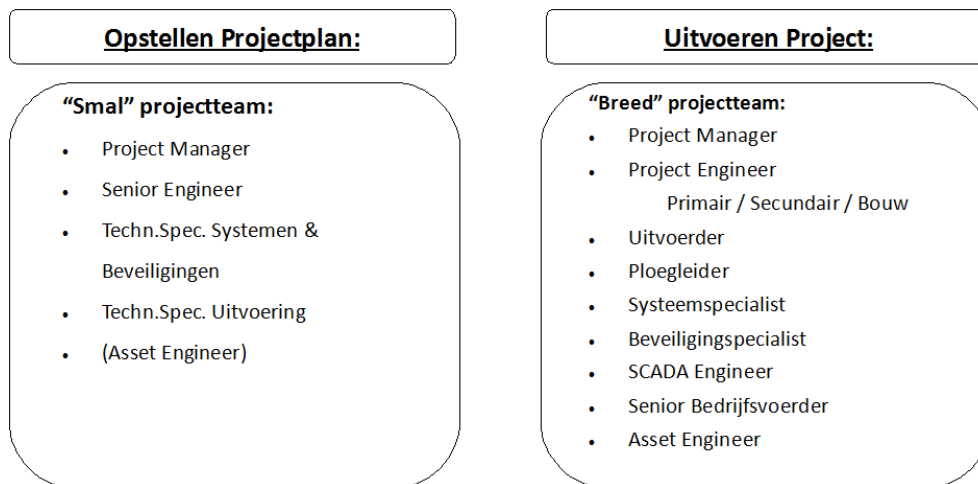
Opstellen Projectplan:

"Smal" projectteam:

- Project Manager
- Senior Engineer
- Techn.Spec. Systemen & Beveiligingen
- Techn.Spec. Uitvoering
- (Asset Engineer)

Uitvoeren Project:

"Breed" projectteam:

- Project Manager
- Project Engineer
  Primair / Secundair / Bouw
- Uitvoerder
- Ploegleider
- Systeemspecialist
- Beveiligingspecialist
- SCADA Engineer
- Senior Bedrijfsvoerder
- Asset Engineer